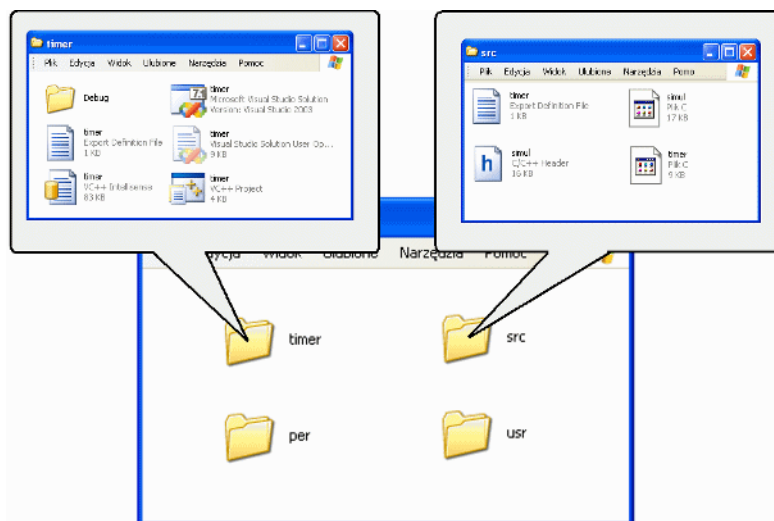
timer

Plik Edycja Widok Ulubione Narzędzia Pomoc

Debug

timer
Microsoft Visual Studio Solution
Version: Visual Studio 2003

timer
Export Definition File
1 KB

timer
Visual Studio Solution User Op...
9 KB

timer
VC++ IntelliSense
83 KB

timer
VC++ Project
4 KB

src

Plik Edycja Widok Ulubione Narzędzia Pomo

timer
Export Definition File
1 KB

simul
Plik C
17 KB

simul
C/C++ Header
16 KB

timer
Plik C
6 KB

dycja Widok Ulubione Narzędzia Pomoc

timer

src

per

usr